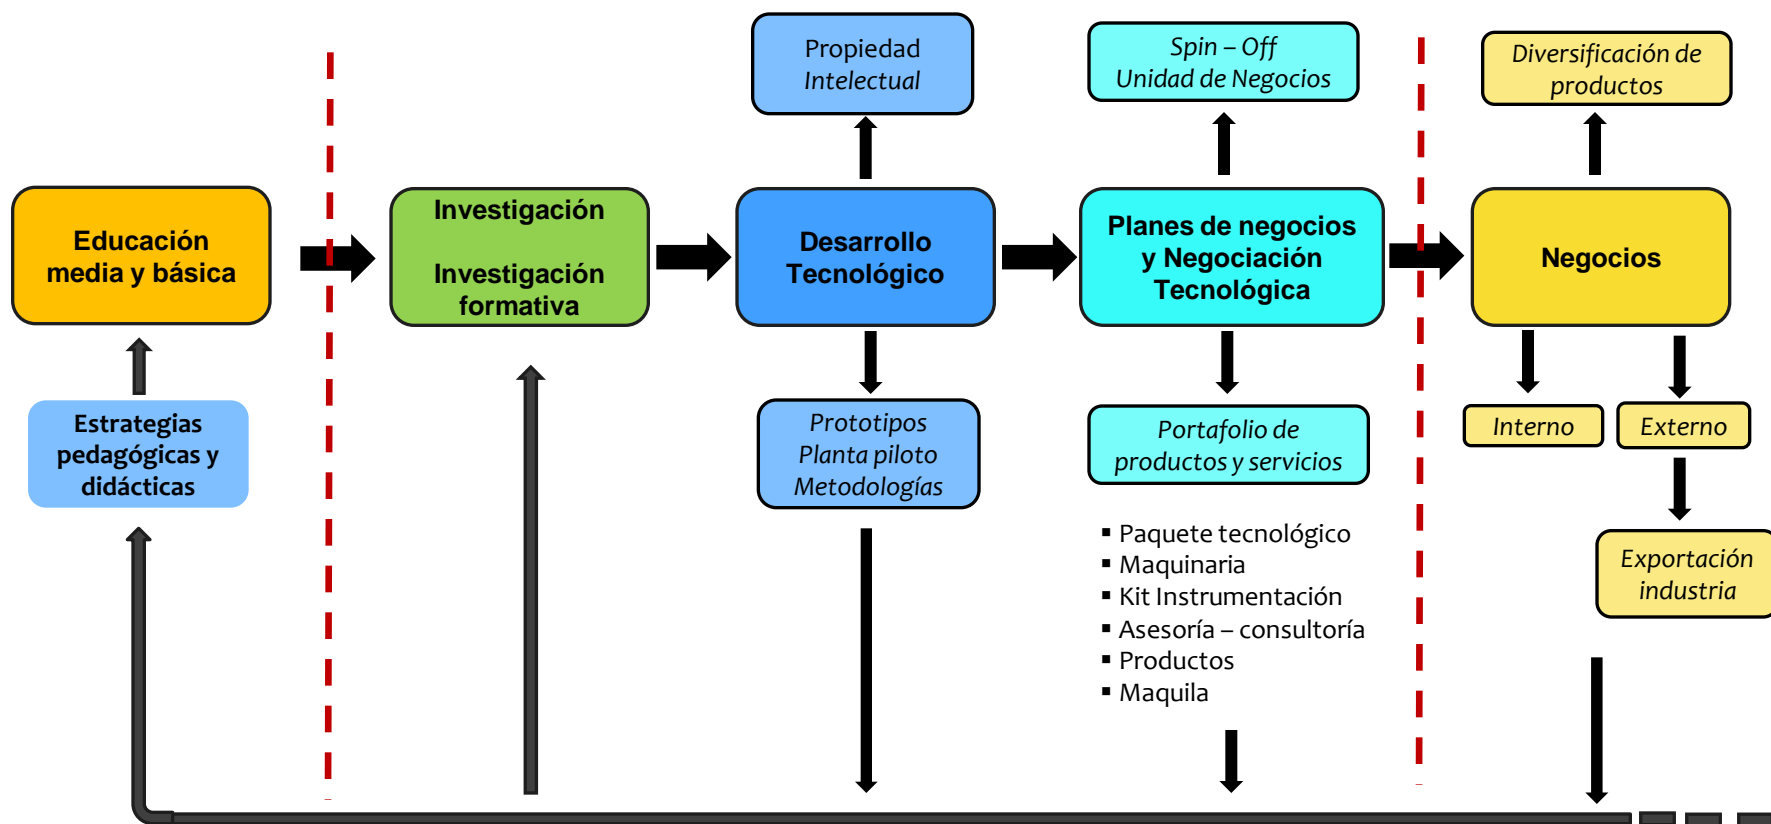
Propiedad Intelectual

Spin – Off
Unidad de Negocios

Diversificación de productos

Educación media y básica

Investigación

Investigación formativa

Desarrollo Tecnológico

Planes de negocios y Negociación Tecnológica

Negocios

Estrategias pedagógicas y didácticas

Prototipos
Planta piloto
Metodologías

Portafolio de productos y servicios

Interno

Externo

Exportación industria

▪ Paquete tecnológico
▪ Maquinaria
▪ Kit Instrumentación
▪ Asesoría – consultoría
▪ Productos
▪ Maquila